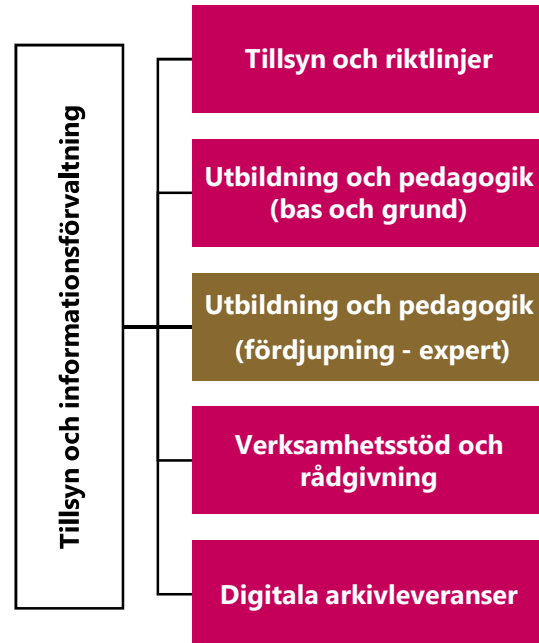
Tillsyn och informationsförvaltning

Tillsyn och riktlinjer

Utbildning och pedagogik (bas och grund)

Utbildning och pedagogik (fördjupning - expert)

Verksamhetsstöd och rådgivning

Digitala arkivleveranser